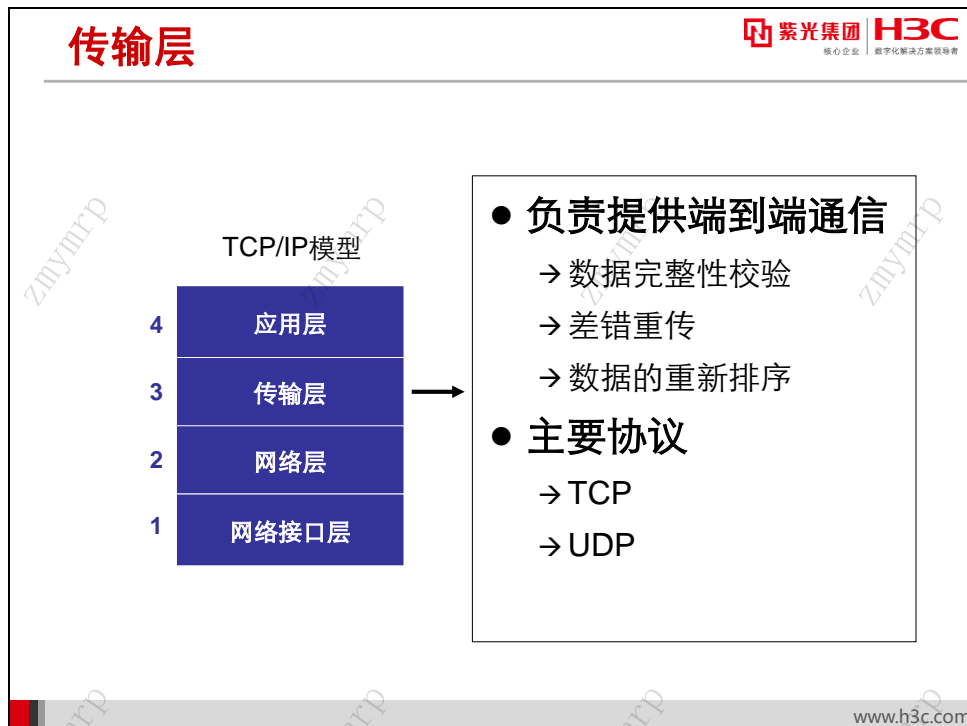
传输层

紫光集团 核心企业 | H3C 数字化解决方案领导者

TCP/IP模型

| | |
|---|---|
| 4 | 应用层 |
| 3 | 传输层 |
| 2 | 网络层 |
| 1 | 网络接口层 |

● 负责提供端到端通信
→ 数据完整性校验
→ 差错重传
→ 数据的重新排序
● 主要协议
→ TCP
→ UDP

zmymrp zmymrp zmymrp zmymrp zmymrp zmymrp zmymrp

www.h3c.com